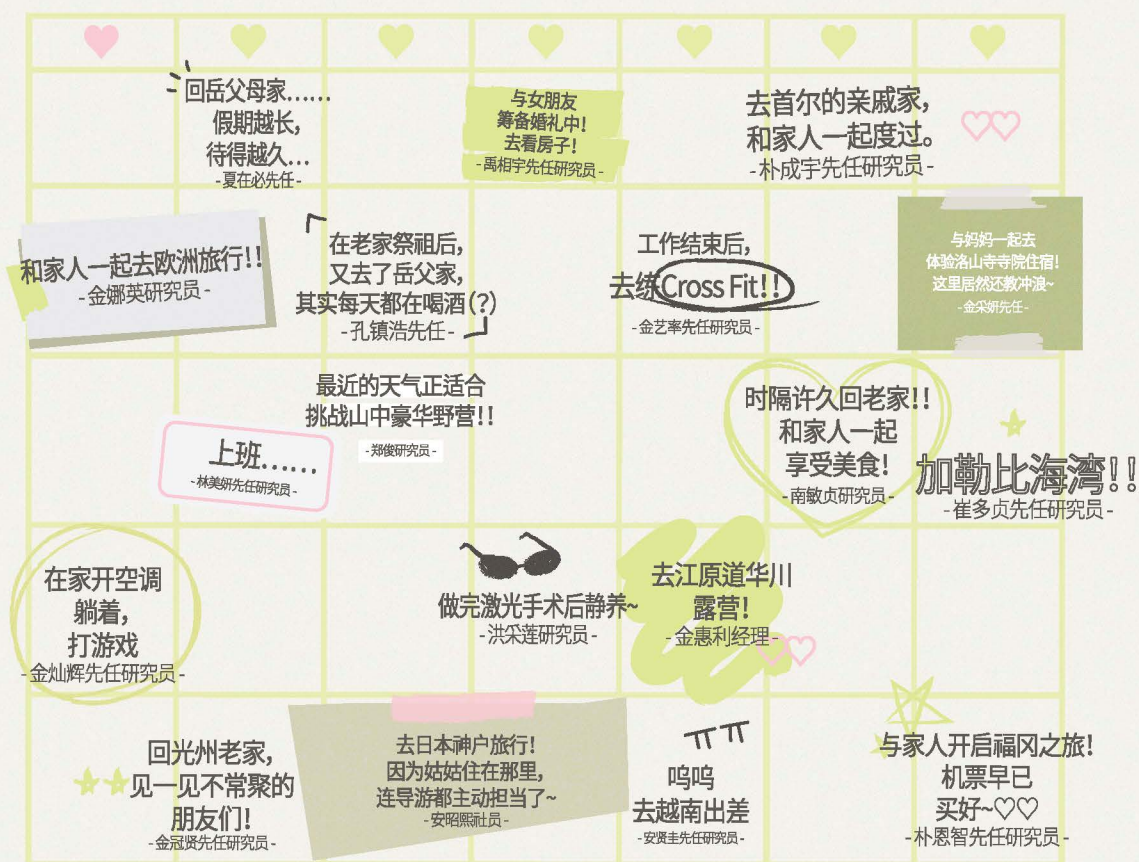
回岳父母家……
假期越长，
待得越久…
-夏在必先任-

与女朋友
筹备婚礼中！
去看房子！
-禹相宇先任研究员-

去首尔的亲戚家，
和家人一起度过。
-朴成宇先任研究员-

和家人一起去欧洲旅行！！
-金娜英研究员-

在老家祭祖后，
又去了岳父家，
其实每天都在喝酒(?)
-孔镇浩先任-

工作结束后，
去练Cross Fit！！
-金艺率先任研究员-

与妈妈一起去
体验洛山寺寺院住宿！
这里居然还教冲浪~
-金采妍先任-

最近的天气正适合
挑战山中豪华野营！！
-郑俊研究员-

上班……
-林美妍先任研究员-

时隔许久回老家！！
和家人一起
享受美食！
-南敏贞研究员-

加勒比海湾！！
-崔多贞先任研究员-

在家开空调
躺着，
打游戏
-金灿辉先任研究员-

做完激光手术后静养~
-洪采莲研究员-

去江原道华川
露营！
-金惠利经理-

回光州老家，
见一见不常聚的
朋友们！
-金冠贤先任研究员-

去日本神户旅行！
因为姑姑住在那里，
连导游都主动担当了~
-安昭熙社员-

ㅠㅠ
呜呜
去越南出差
-安贤圭先任研究员-

与家人开启福冈之旅！
机票早已
买好~♡♡
-朴恩智先任研究员-